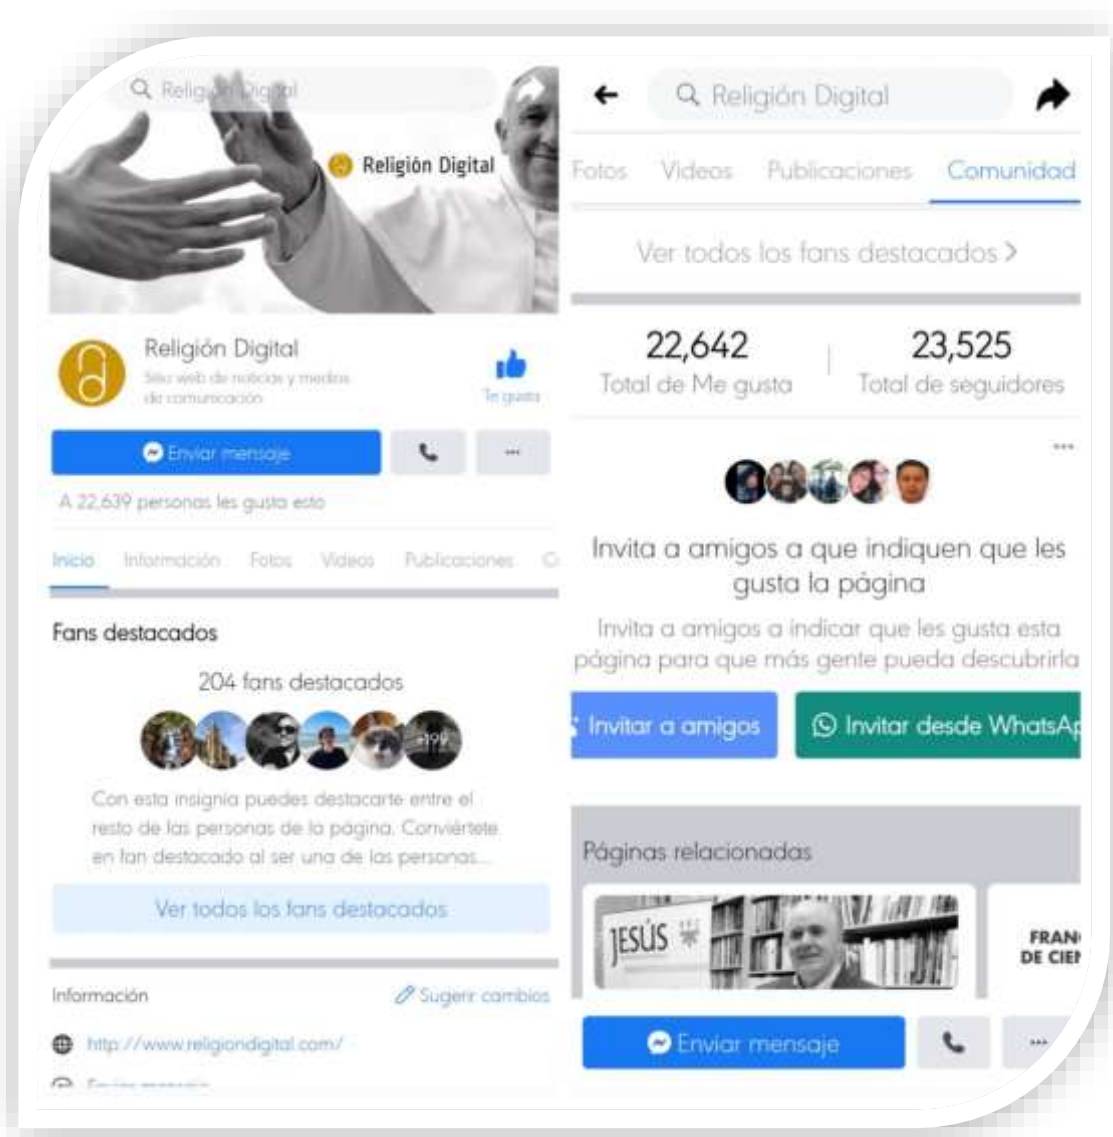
Religión Digital

Religión Digital

Religión Digital
Sitio web de noticias y medios de comunicación

Te gusta

Enviar mensaje

A 22.639 personas les gusta esto

Inicio Información Fotos Videos Publicaciones C

Fans destacados

204 fans destacados

+199

Con esta insignia puedes destacarte entre el resto de las personas de la página. Conviértete en fan destacado al ser una de las personas...

Ver todos los fans destacados

Información

Sugerir cambios

http://www.religiondigital.com/

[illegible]

Religión Digital

Fotos Videos Publicaciones Comunidad

Ver todos los fans destacados >

22,642
Total de Me gusta

23,525
Total de seguidores

Invita a amigos a que indiquen que les gusta la página

Invita a amigos a indicar que les gusta esta página para que más gente pueda descubrirla

Invitar a amigos

Invitar desde WhatsAp

Páginas relacionadas

JESÚS

FRAN
DE CIE

Enviar mensaje